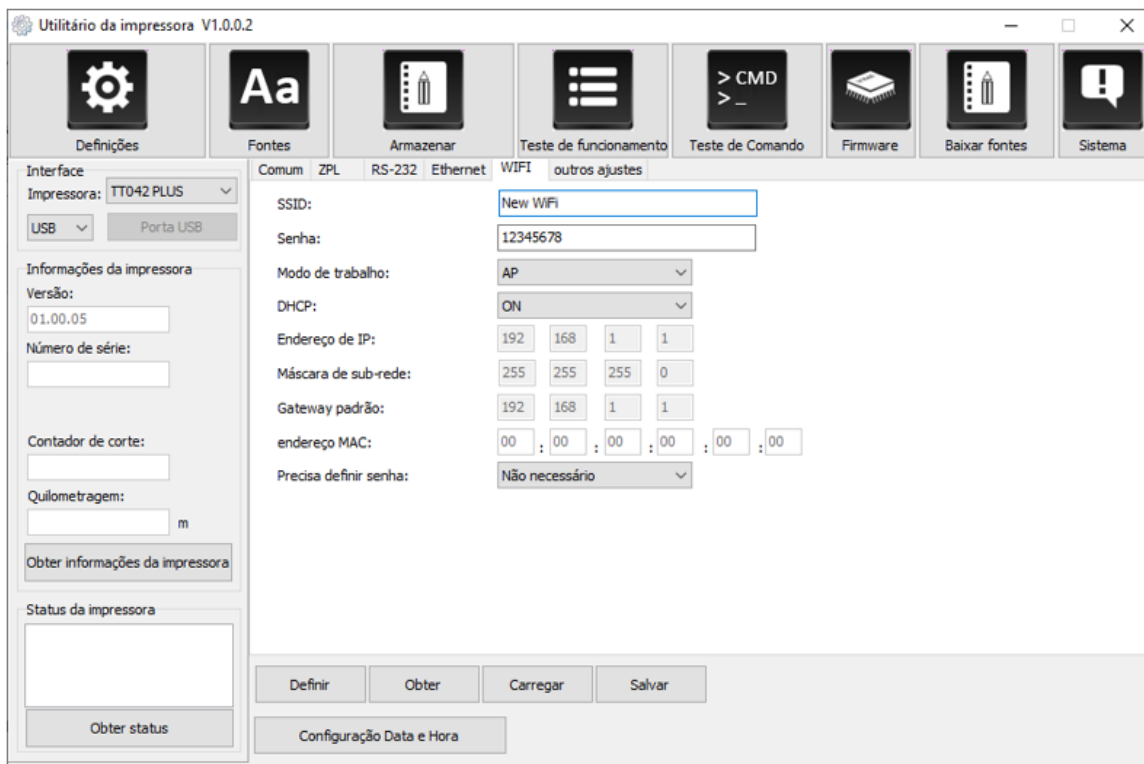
Utilitário da impressora V1.0.0.2

Aa

> CMD
> _

Definições
Fontes
Armazenar
Teste de funcionamento
Teste de Comando
Firmware
Baixar fontes
Sistema

Interface
Impressora: TT042 PLUS
USB
Porta USB

Informações da impressora
Versão:
01.00.05
Número de série:

Contador de corte:

Quilometragem:
m

Obter informações da impressora

Status da impressora

Obter status

Comum ZPL RS-232 Ethernet WIFI outros ajustes

SSID: New WiFi
Senha: 12345678
Modo de trabalho: AP
DHCP: ON
Endereço de IP: 192 168 1 1
Máscara de sub-rede: 255 255 255 0
Gateway padrão: 192 168 1 1
endereço MAC: 00 : 00 : 00 : 00 : 00 : 00
Precisa definir senha: Não necessário

Definir
Obter
Carregar
Salvar
Configuração Data e Hora